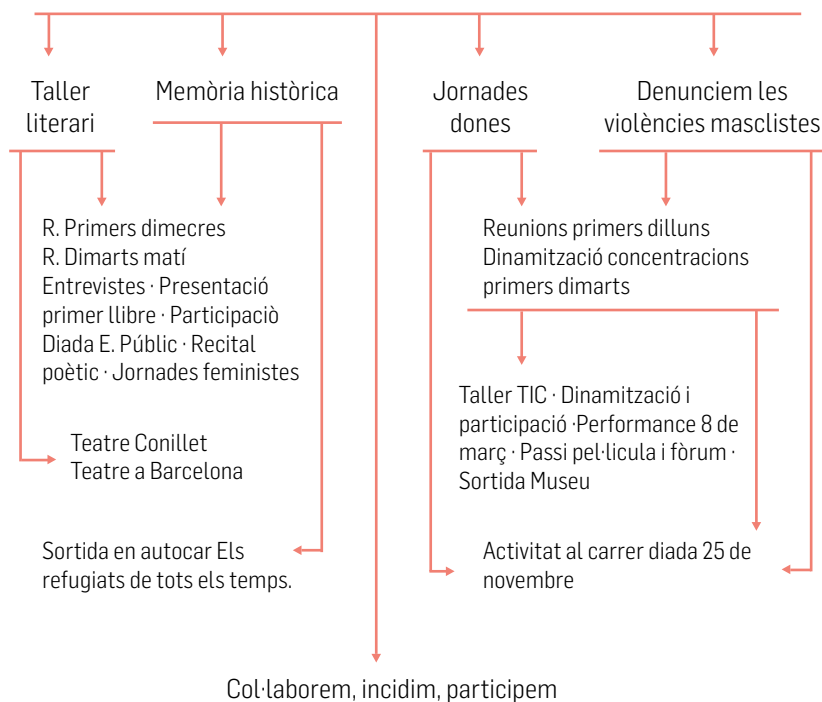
Taller literari

Memòria històrica

Jornades dones

Denunciem les violències masclistes

R. Primers dimecres
R. Dimarts matí
Entrevistes · Presentació primer llibre · Participaciò Diada E. Públic · Recital poètic · Jornades feministes

Teatre Conillet
Teatre a Barcelona

Sortida en autocar Els refugiats de tots els temps.

Reunions primers dilluns
Dinamització concentracions primers dimarts

Taller TIC · Dinamització i participació ·Performance 8 de març · Passi pel·licula i fòrum · Sortida Museu

Activitat al carrer diada 25 de novembre

Col·laborem, incidim, participem